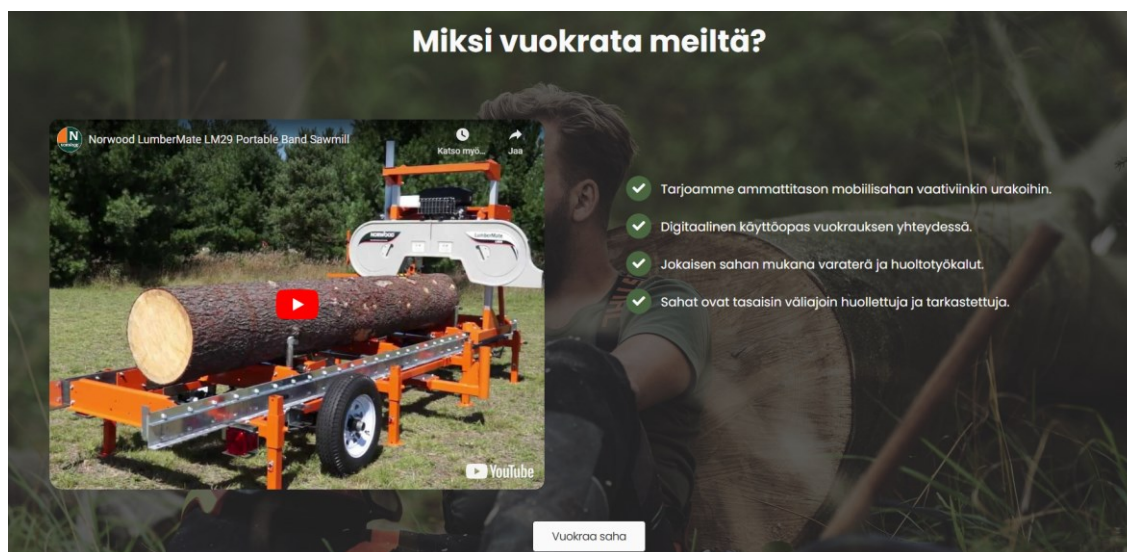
Miksi vuokrata meiltä?

N
Norwood LumberMate LM29 Portable Band Sawmill

Katso myö...

Jaa

NORWOOD

LumberMate

YouTube

Tarjoamme ammattitason mobiilisahan vaativiinkin urakoihin.

Digitaalinen käyttöopas vuokrauksen yhteydessä.

Jokaisen sahan mukana varaterä ja huoltotyökalut.

Sahat ovat tasaisin väliajoin huollettuja ja tarkastettuja.

Vuokraa saha